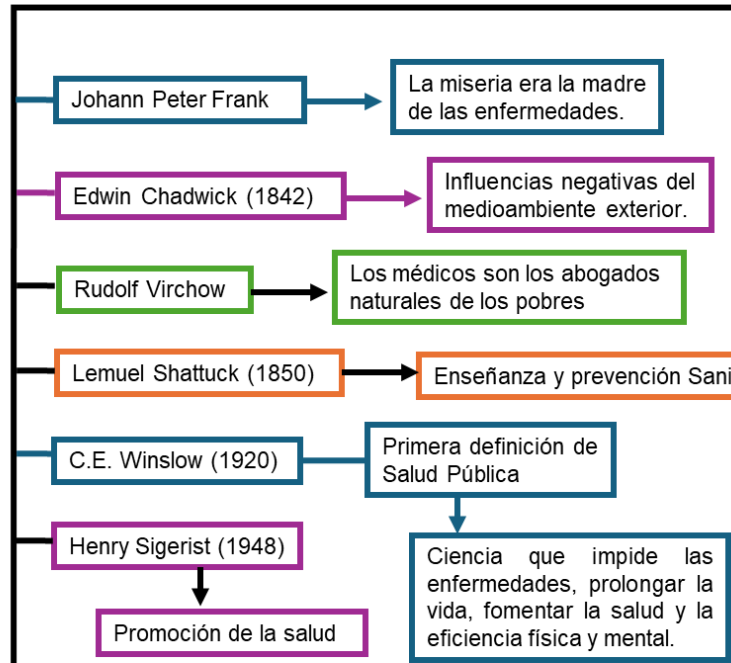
Johann Peter Frank

La miseria era la madre de las enfermedades.

Edwin Chadwick (1842)

Influencias negativas del medioambiente exterior.

Rudolf Virchow

Los médicos son los abogados naturales de los pobres

Lemuel Shattuck (1850)

Enseñanza y prevención Sani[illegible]

C.E. Winslow (1920)

Primera definición de Salud Pública

Ciencia que impide las enfermedades, prolongar la vida, fomentar la salud y la eficiencia física y mental.

Henry Sigerist (1948)

Promoción de la salud